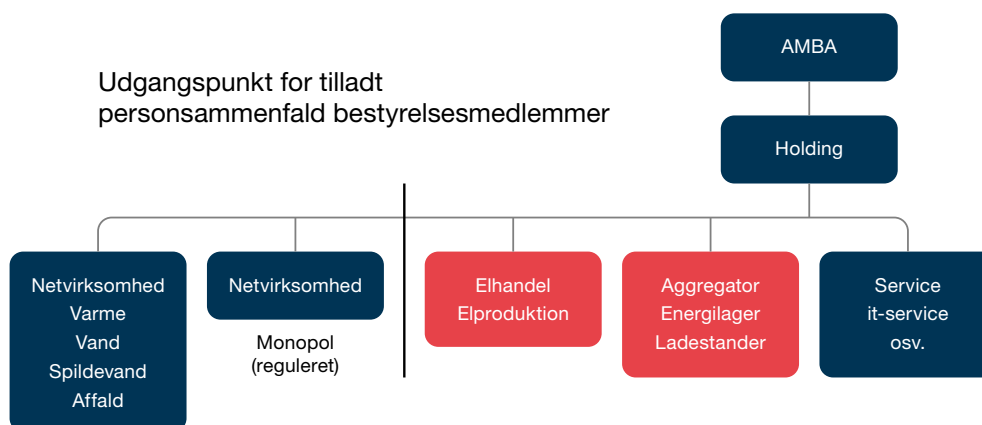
Udgangspunkt for tilladt personsammenfald bestyrelsesmedlemmer

AMBA

Holding

Netvirksomhed
Varme
Vand
Spildevand
Affald

Netvirksomhed

Monopol
(reguleret)

Elhandel
Elproduktion

Aggregator
Energilager
Ladestander

Service
it-service
osv.